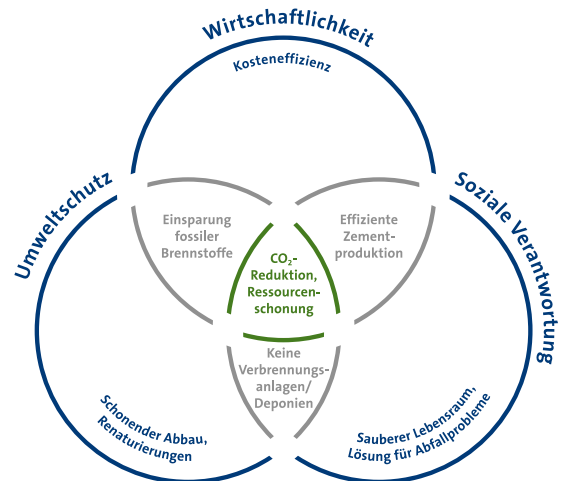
Wirtschaftlichkeit

Kosteneffizienz

Umweltschutz

Soziale Verantwortung

Einsparung fossiler Brennstoffe

Effiziente Zementproduktion

$CO_2$-Reduktion, Ressourcenschonung

Keine Verbrennungsanlagen/ Deponien

Schonender Abbau, Renaturierungen

Sauberer Lebensraum, Lösung für Abfallprobleme